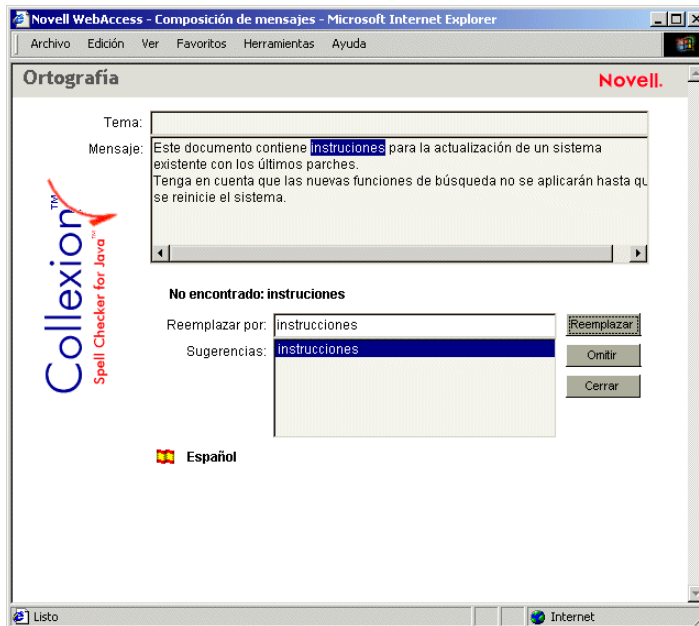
Novell WebAccess - Composición de mensajes - Microsoft Internet Explorer

Archivo Edición Ver Favoritos Herramientas Ayuda

Ortografía

Novell.

Tema:

Mensaje: Este documento contiene instruciones para la actualización de un sistema existente con los últimos parches.
Tenga en cuenta que las nuevas funciones de búsqueda no se aplicarán hasta qu se reinicie el sistema.

Collexion™ Spell Checker for Java™

No encontrado: instruciones

Reemplazar por: instrucciones

Reemplazar

Sugerencias: instrucciones

Omitir

Cerrar

Español

Listo

Internet